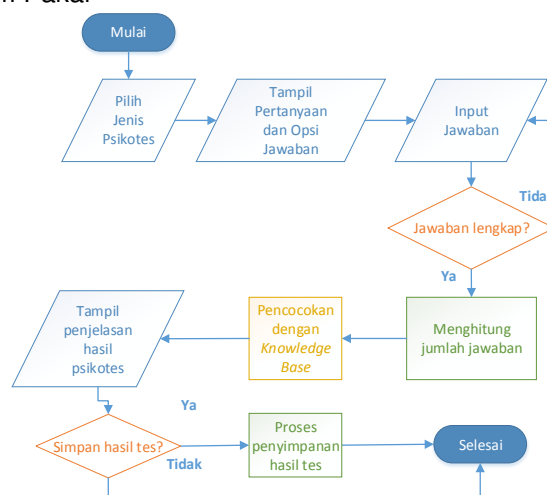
n Pakar

Mulai

Pilih Jenis Psikotes

Tampil Pertanyaan dan Opsi Jawaban

Input Jawaban

Tida

Jawaban lengkap?

Ya

Tampil penjelasan hasil psikotes

Pencocokan dengan *Knowledge Base*

Menghitung jumlah jawaban

Ya

Simpan hasil tes?

Tidak

Proses penyimpanan hasil tes

Selesai